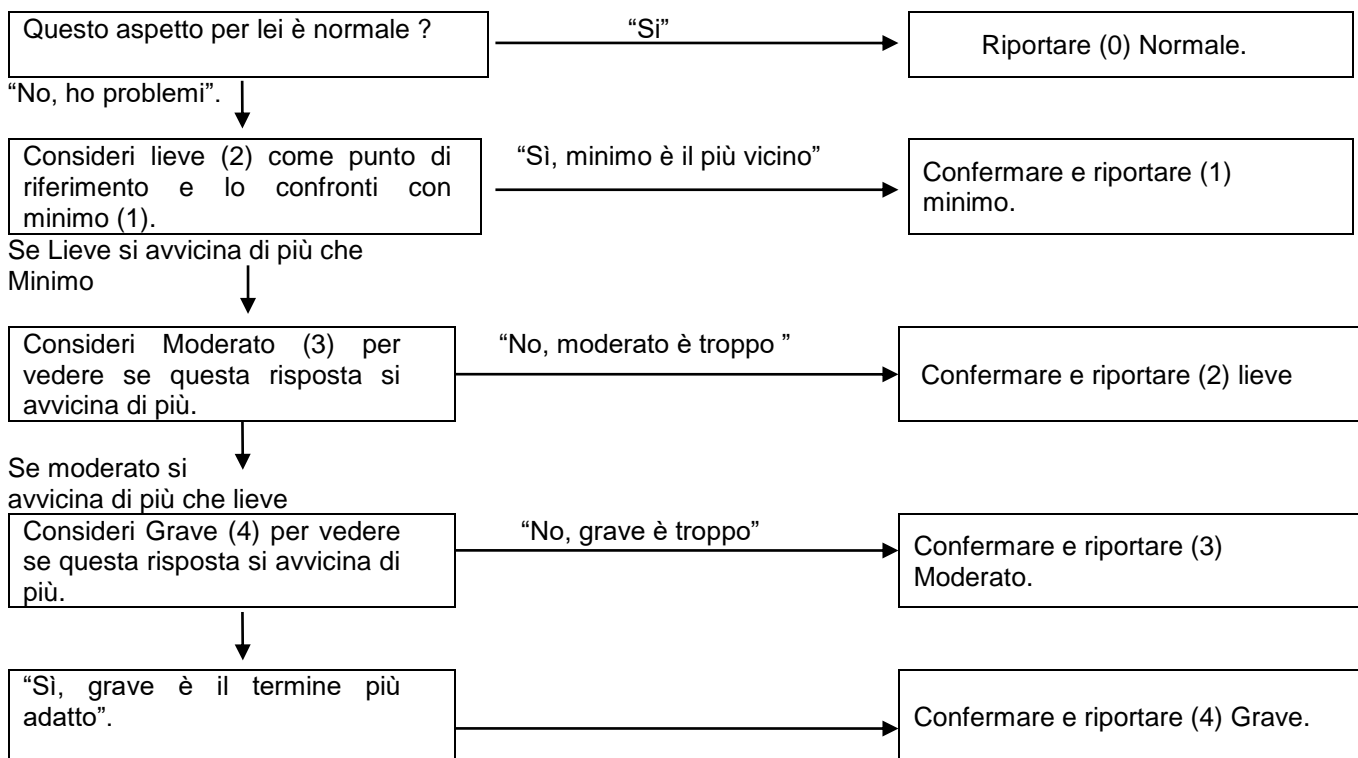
Questo aspetto per lei è normale ?

"Si"

Riportare (0) Normale.

"No, ho problemi".

Consideri lieve (2) come punto di riferimento e lo confronti con minimo (1).

"Sì, minimo è il più vicino"

Confermare e riportare (1) minimo.

Se Lieve si avvicina di più che Minimo

Consideri Moderato (3) per vedere se questa risposta si avvicina di più.

"No, moderato è troppo "

Confermare e riportare (2) lieve

Se moderato si avvicina di più che lieve

Consideri Grave (4) per vedere se questa risposta si avvicina di più.

"No, grave è troppo"

Confermare e riportare (3) Moderato.

"Sì, grave è il termine più adatto".

Confermare e riportare (4) Grave.